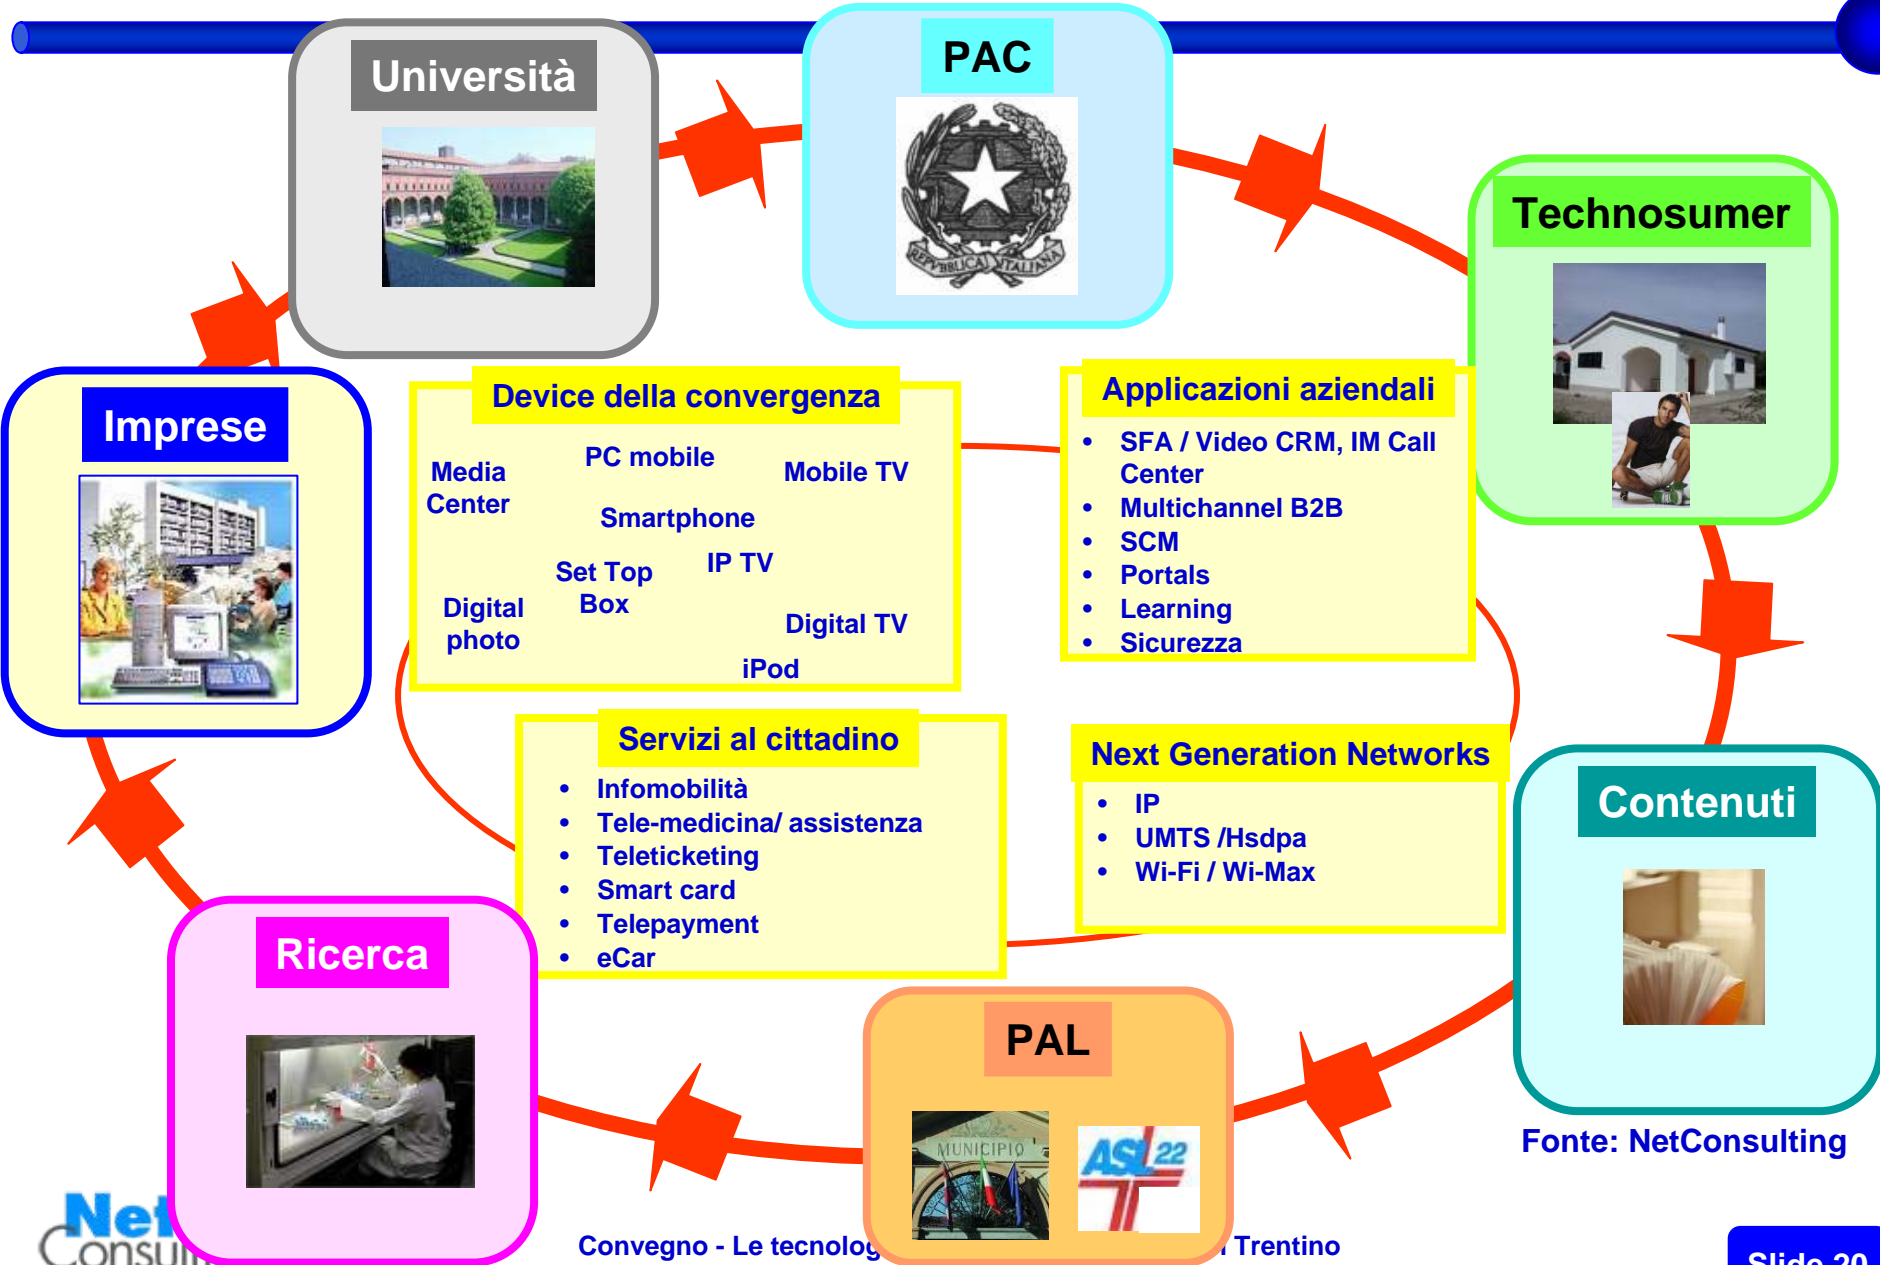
Università

PAC

REPUBBLICA ITALIANA

Technosumer

Imprese

Device della convergenza

Media Center

PC mobile

Mobile TV

Smartphone

Set Top Box

IP TV

Digital photo

Digital TV

iPod

Applicazioni aziendali

- SFA / Video CRM, IM Call Center
- Multichannel B2B
- SCM
- Portals
- Learning
- Sicurezza

Servizi al cittadino

- Infomobilità
- Tele-medicina/ assistenza
- Teleticketing
- Smart card
- Telepayment
- eCar

Next Generation Networks

- IP
- UMTS /Hsdpa
- Wi-Fi / Wi-Max

Contenuti

Ricerca

PAL

MUNICIPIO

ASL 22

Fonte: NetConsulting

Net Consul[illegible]

Convegno - Le tecnolog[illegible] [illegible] Trentino

Slide 20